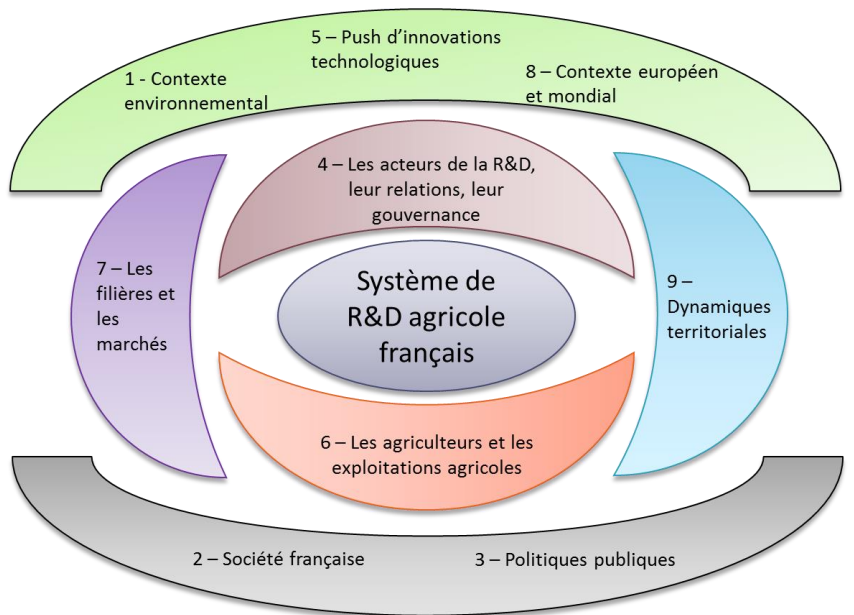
5 – Push d'innovations technologiques

1 - Contexte environnemental

8 – Contexte européen et mondial

4 – Les acteurs de la R&D, leur relations, leur gouvernance

7 – Les filières et les marchés

Système de R&D agricole français

9 – Dynamiques territoriales

6 – Les agriculteurs et les exploitations agricoles

2 – Société française

3 – Politiques publiques